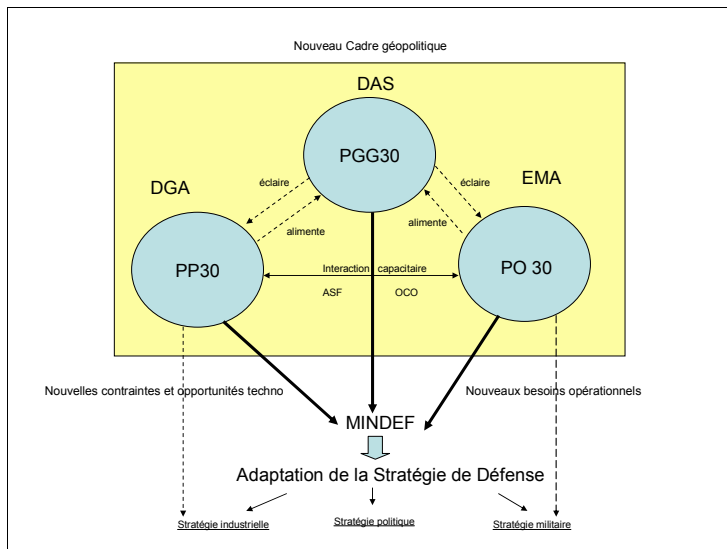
Nouveau Cadre géopolitique

DAS

PGG30

DGA

éclaire

alimente

éclaire

alimente

EMA

PP30

Interaction capacitaire

ASF

OCO

PO 30

Nouvelles contraintes et opportunités techno

Nouveaux besoins opérationnels

MINDEF

Adaptation de la Stratégie de Défense

Stratégie industrielle

Stratégie politique

Stratégie militaire